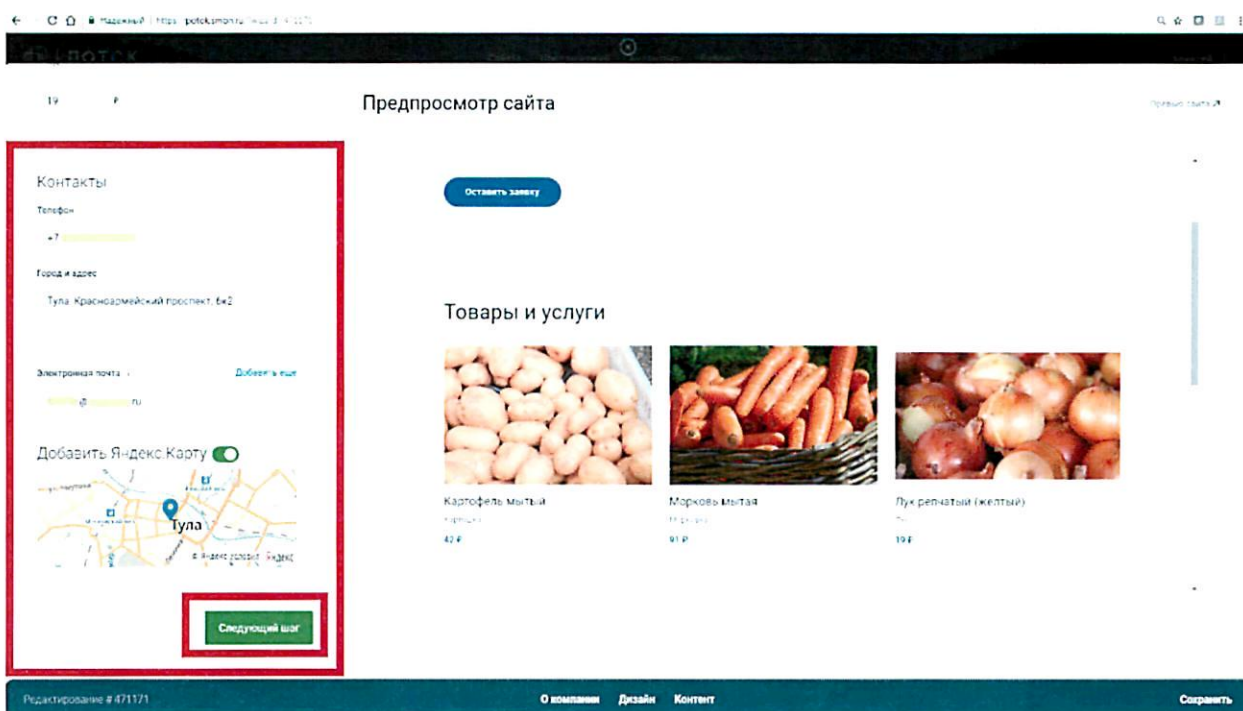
Надежный | https://poteksmon.ru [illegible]

ПОТОК

19

Предпросмотр сайта

Превью сайта

Контакты

Телефон

+7

Город и адрес

Тула, Красноармейский проспект, 6к2

Электронная почта

Добавить еще

@ ru

Добавить Яндекс.Карту

Тула

Яндекс

Следующий шаг

Оставить заявку

Товары и услуги

Картофель мытый

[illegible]

42 ₽

Морковь мытая

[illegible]

91 ₽

Лук репчатый (желтый)

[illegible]

19 ₽

Редактирование # 471171

О компании Дизайн Контент

Сохранить